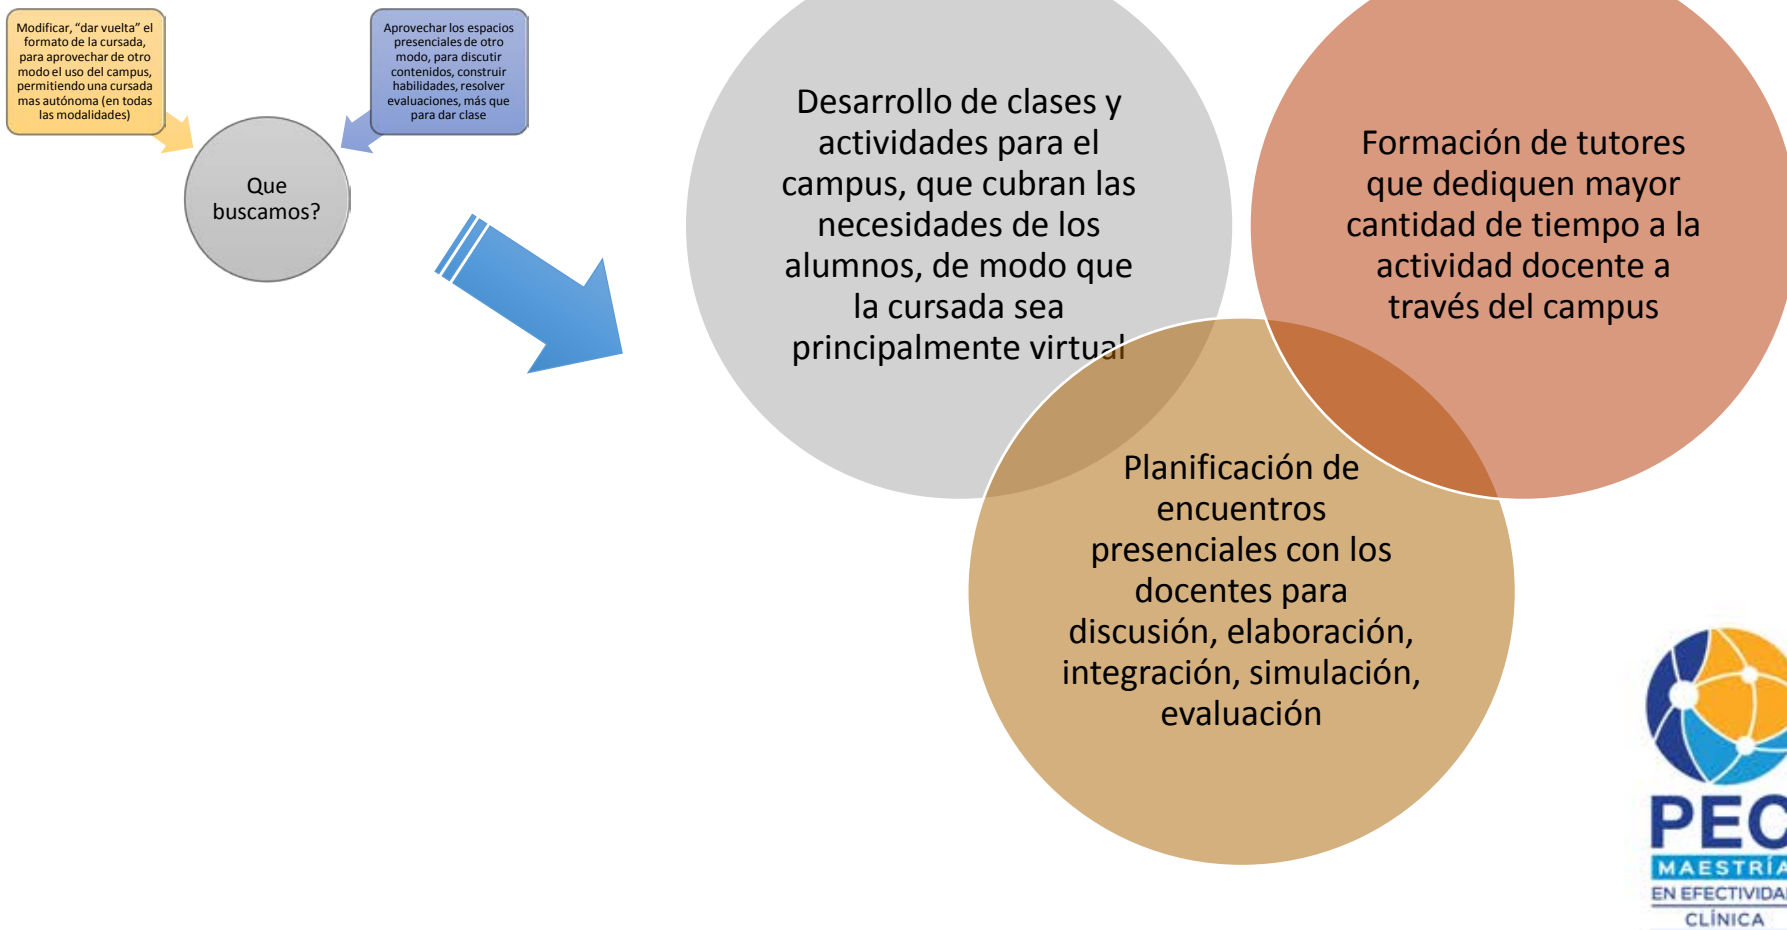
Modificar, “dar vuelta” el formato de la cursada, para aprovechar de otro modo el uso del campus, permitiendo una cursada mas autónoma (en todas las modalidades)

Aprovechar los espacios presenciales de otro modo, para discutir contenidos, construir habilidades, resolver evaluaciones, más que para dar clase

Que buscamos?

Desarrollo de clases y actividades para el campus, que cubran las necesidades de los alumnos, de modo que la cursada sea principalmente virtual

Formación de tutores que dediquen mayor cantidad de tiempo a la actividad docente a través del campus

Planificación de encuentros presenciales con los docentes para discusión, elaboración, integración, simulación, evaluación

PEC
MAESTRÍA
EN EFECTIVIDAD
CLÍNICA